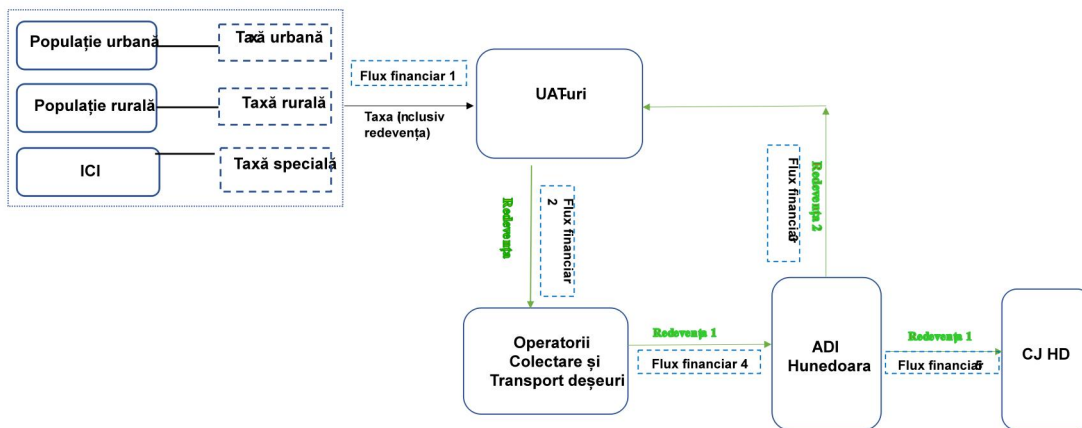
Populație urbană
Taxă urbană
Populație rurală
Taxă rurală
ICI
Taxă specială
Flux financiar 1
Taxa (nclusiv redevența)
UAT-uri
Redevența
Flux financiar 2
Flux financiar 3
Redevența 2
Operatorii Colectare și Transport deșeuri
Redevența 1
Flux financiar 4
ADI Hunedoara
Redevența 1
Flux financiar 5
CJ HD